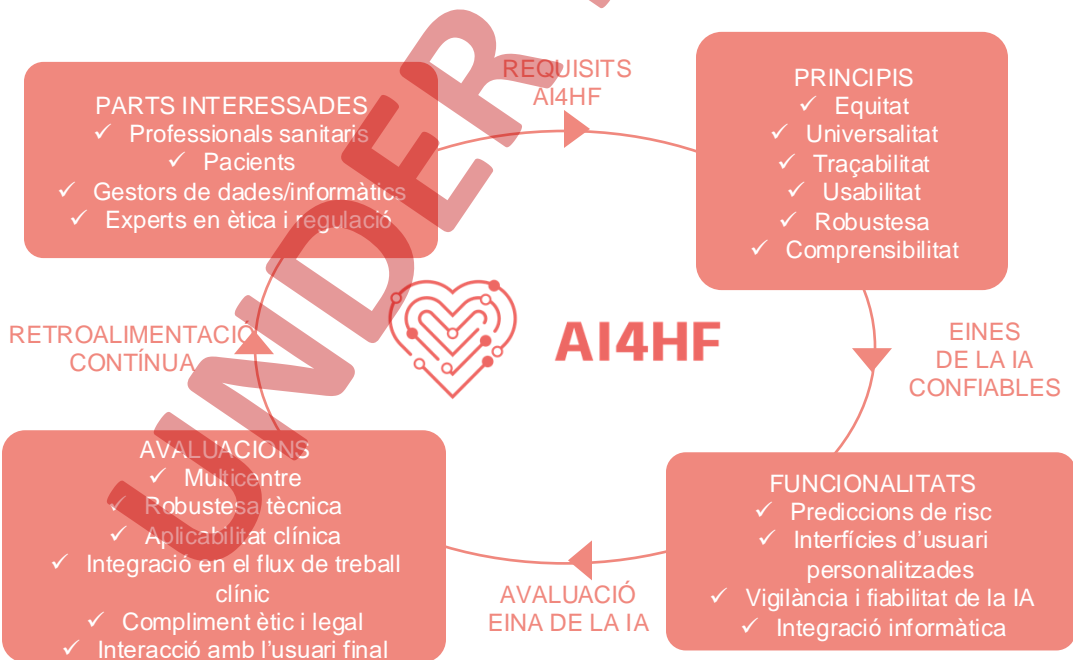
PARTS INTERESSADES
✓ Professionals sanitaris
✓ Pacients
✓ Gestors de dades/informàtics
✓ Experts en ètica i regulació

REQUISITS AI4HF

PRINCIPIS
✓ Equitat
✓ Universalitat
✓ Traçabilitat
✓ Usabilitat
✓ Robustesa
✓ Comprensibilitat

RETROALIMENTACIÓ CONTÍNUA

AI4HF

EINES DE LA IA CONFIABLES

AVALUACIONS
✓ Multicentre
✓ Robustesa tècnica
✓ Aplicabilitat clínica
✓ Integració en el flux de treball clínic
✓ Compliment ètic i legal
✓ Interacció amb l'usuari final

AVALUACIÓ EINA DE LA IA

FUNCIONALITATS
✓ Prediccions de risc
✓ Interfícies d'usuari personalitzades
✓ Vigilància i fiabilitat de la IA
✓ Integració informàtica

UNDER R